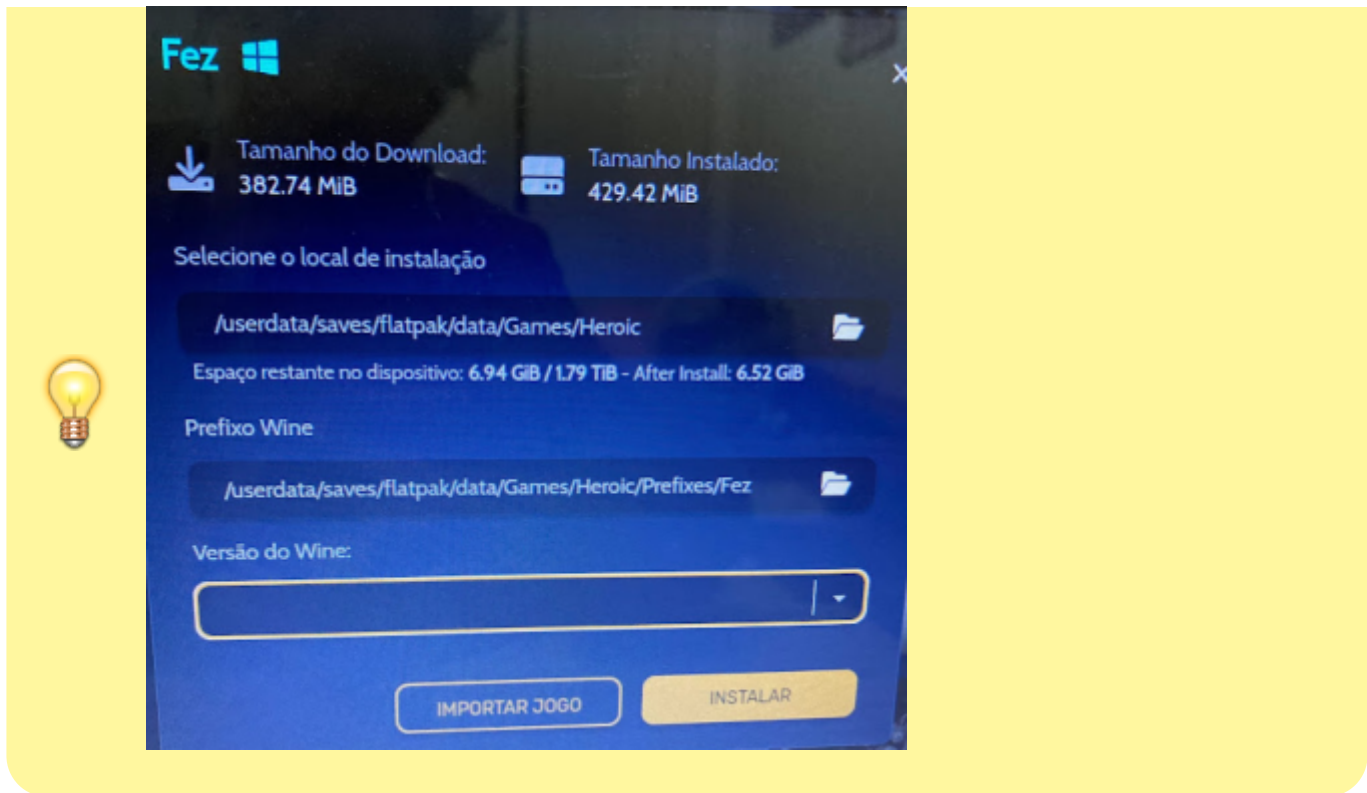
Fez

×

Tamanho do Download:
382.74 MiB

Tamanho Instalado:
429.42 MiB

Selecione o local de instalação

/userdata/saves/flatpak/data/Games/Heroic

Espaço restante no dispositivo: 6.94 GiB / 1.79 TiB - After Install: 6.52 GiB

Prefixo Wine

/userdata/saves/flatpak/data/Games/Heroic/Prefixes/Fez

Versão do Wine:

IMPORTAR JOGO

INSTALAR